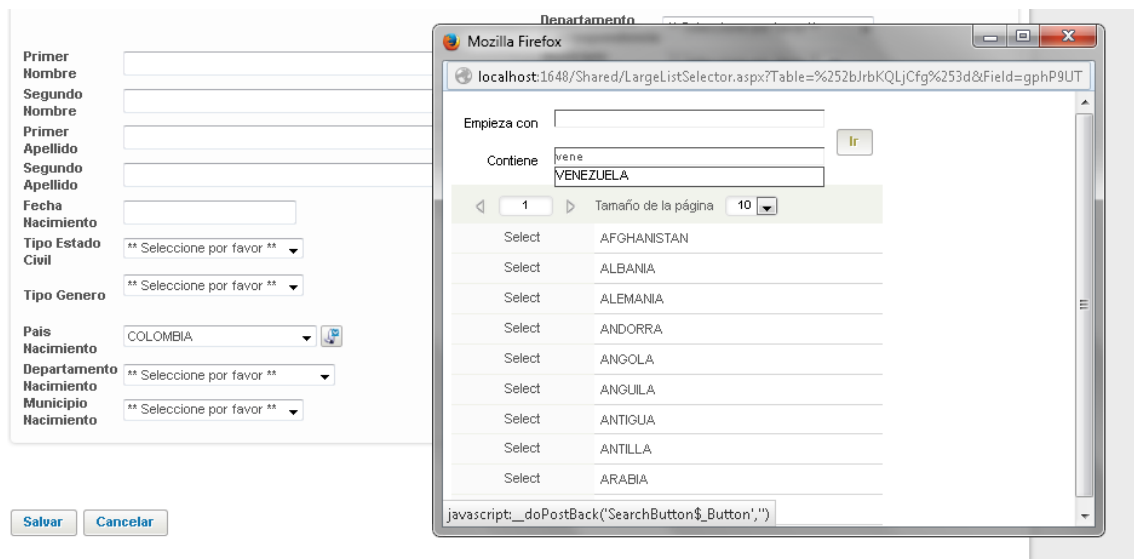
Departamento

Primer Nombre
Segundo Nombre
Primer Apellido
Segundo Apellido
Fecha Nacimiento
Tipo Estado Civil
** Seleccione por favor **
Tipo Genero
** Seleccione por favor **
Pais Nacimiento
COLOMBIA
Departamento Nacimiento
** Seleccione por favor **
Municipio Nacimiento
** Seleccione por favor **

Salvar
Cancelar

Mozilla Firefox
localhost:1648/Shared/LargeListSelector.aspx?Table=%252bJrbKQLjCfg%253d&Field=gphP9UT

Empieza con
Ir
Contiene
vene
VENEZUELA

1
Tamaño de la página
10

| | |
|---|---|
| Select | AFGHANISTAN |
| Select | ALBANIA |
| Select | ALEMANIA |
| Select | ANDORRA |
| Select | ANGOLA |
| Select | ANGUILA |
| Select | ANTIGUA |
| Select | ANTILLA |
| Select | ARABIA |

javascript:__doPostBack('SearchButton$_Button','')